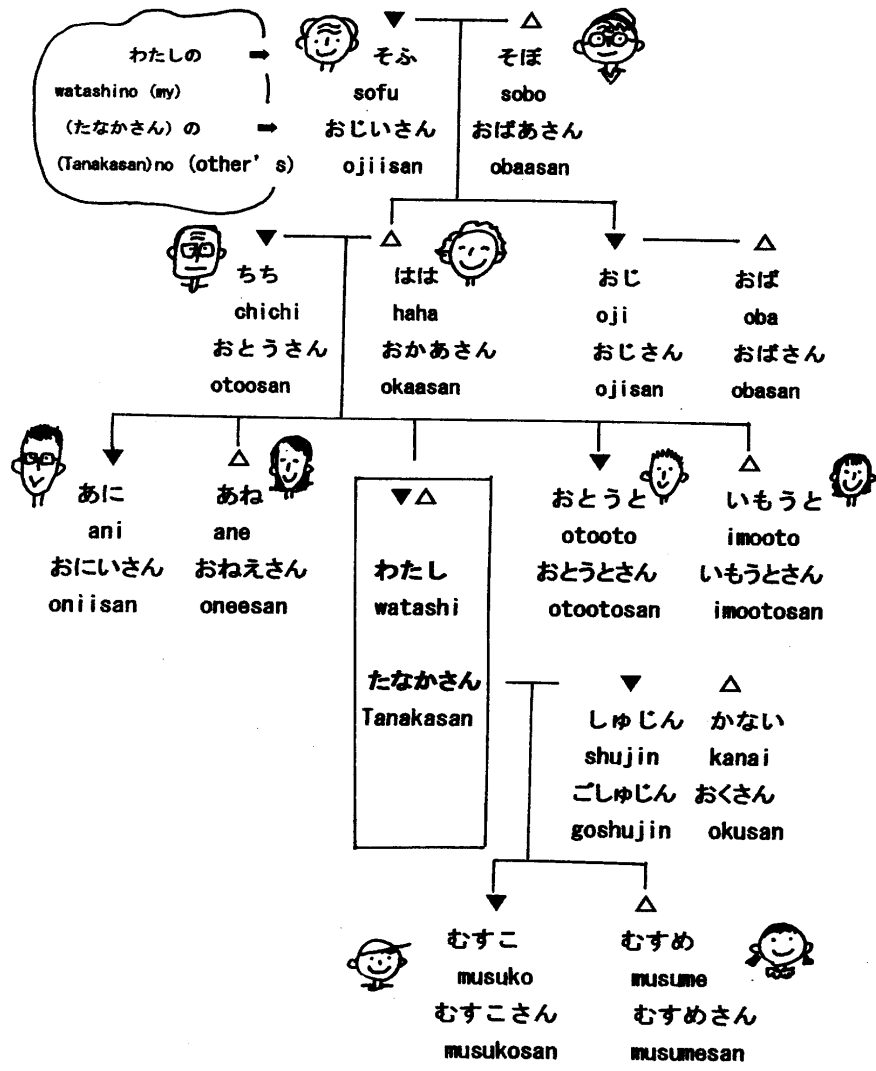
わたしの ➡
watashino (my)
(たなかさん) の ➡
(Tanakasan)no (other' s)

▼ そふ sofu おじいさん ojiisan
△ そぼ sobo おばあさん obaasan

▼ ちち chichi おとうさん otoosan
△ はは haha おかあさん okaasan
▼ おじ oji おじさん ojisan
△ おば oba おばさん obasan

▼ あに ani おにいさん oniisan
△ あね ane おねえさん oneesan
▼△ わたし watashi たなかさん Tanakasan
▼ おとうと otooto おとうとさん otootosan
△ いもうと imooto いもうとさん imootosan

▼ しゅじん shujin ごしゅじん goshujin
△ かない kanai おくさん okusan

▼ むすこ musuko むすこさん musukosan
△ むすめ musume むすめさん musumesan